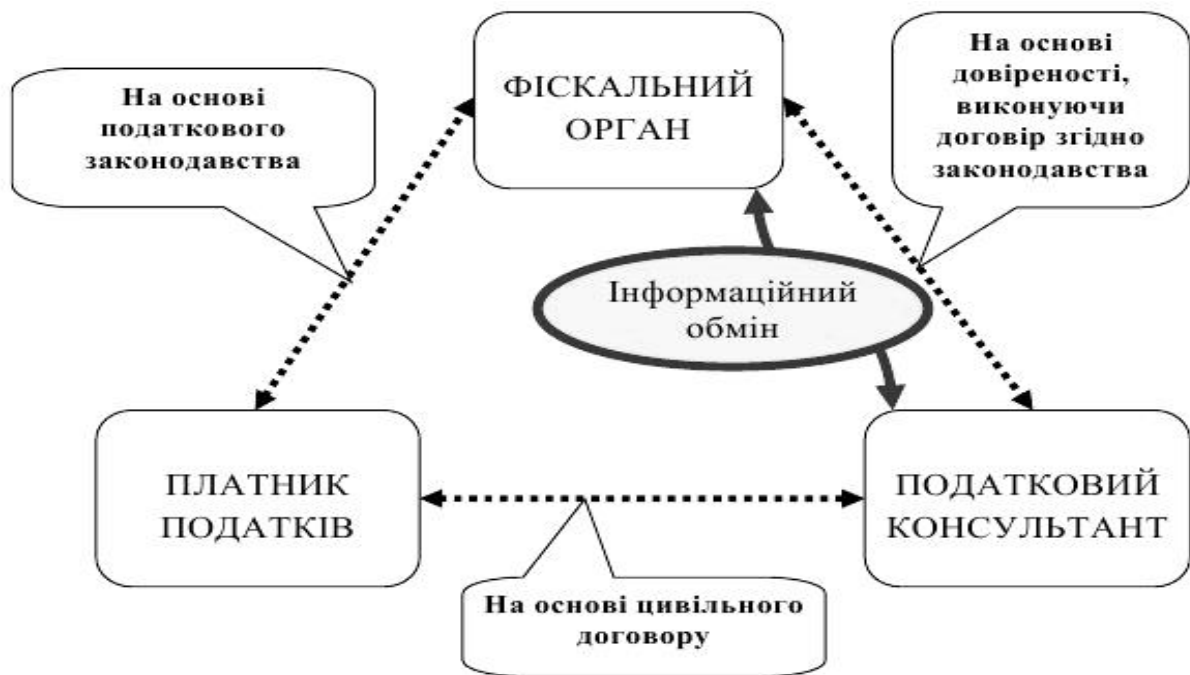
На основі податкового законодавства

ФІСКАЛЬНИЙ ОРГАН

На основі довіреності, виконуючи договір згідно законодавства

Інформаційний обмін

ПЛАТНИК ПОДАТКІВ

ПОДАТКОВИЙ КОНСУЛЬТАНТ

На основі цивільного договору